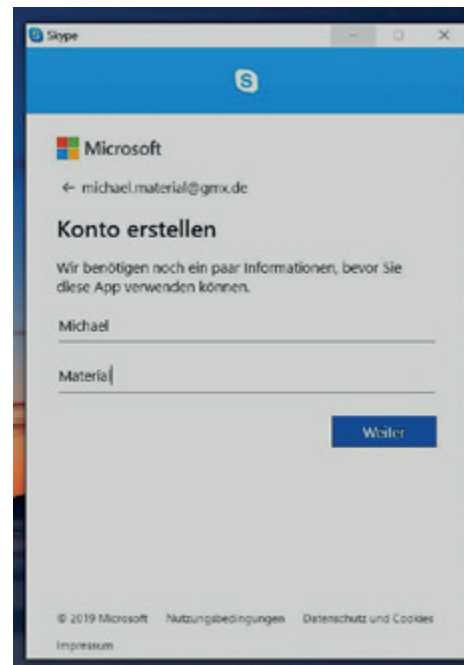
Skype

Microsoft

← michael.material@gmx.de

Konto erstellen

Wir benötigen noch ein paar Informationen, bevor Sie diese App verwenden können.

Michael

Material

Weiter

© 2019 Microsoft Nutzungsbedingungen Datenschutz und Cookies

Impressum